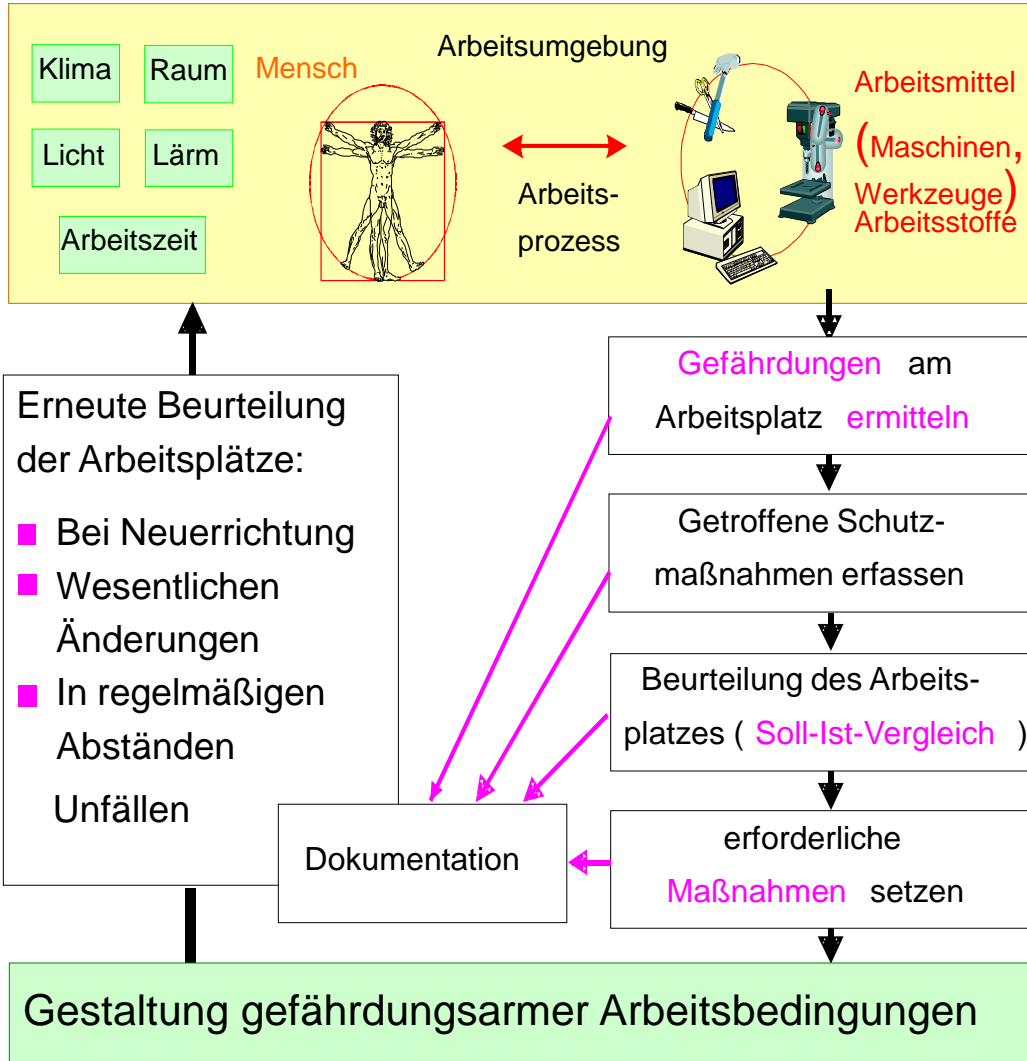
Klima

Raum

Licht

Lärm

Arbeitszeit

Mensch

Arbeitsumgebung

Arbeitsprozess

Arbeitsmittel (Maschinen, Werkzeuge) Arbeitsstoffe

Gefährdungen am Arbeitsplatz ermitteln

Getroffene Schutzmaßnahmen erfassen

Beurteilung des Arbeitsplatzes ( Soll-Ist-Vergleich )

erforderliche Maßnahmen setzen

Erneute Beurteilung der Arbeitsplätze:

- Bei Neuerrichtung
- Wesentlichen Änderungen
- In regelmäßigen Abständen

Unfällen

Dokumentation

Gestaltung gefährdungsarmer Arbeitsbedingungen